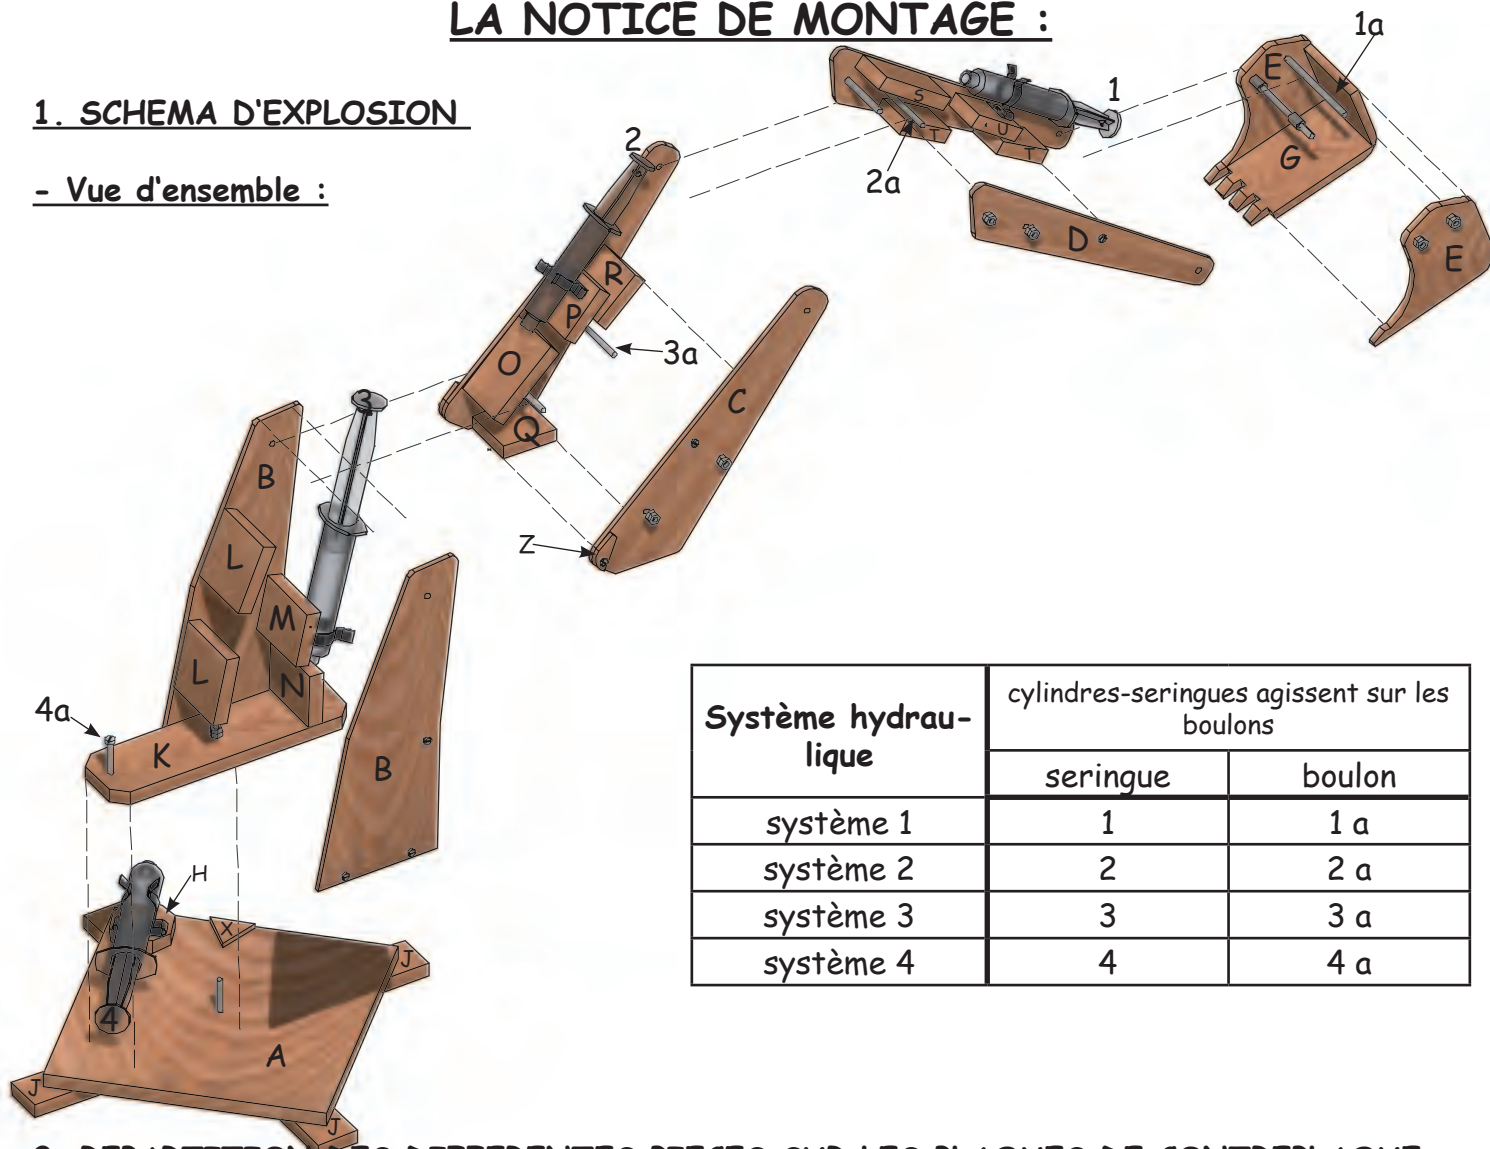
LA NOTICE DE MONTAGE :

1. SCHEMA D'EXPLOSION

- Vue d'ensemble :

1a
E
1
S
U
T
T
G
2
2a
D
E
R
P
3a
O
C
Q
3
B
Z
L
M
L
N
4a
K
B
H
X
J
4
A
J
J

<table>
<tr><th rowspan="2">Système hydraulique</th><th colspan="2">cylindres-seringues agissent sur les boulons</th></tr>
<tr><th>seringue</th><th>boulon</th></tr>
<tr><td>système 1</td><td>1</td><td>1 a</td></tr>
<tr><td>système 2</td><td>2</td><td>2 a</td></tr>
<tr><td>système 3</td><td>3</td><td>3 a</td></tr>
<tr><td>système 4</td><td>4</td><td>4 a</td></tr>
</table>

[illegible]